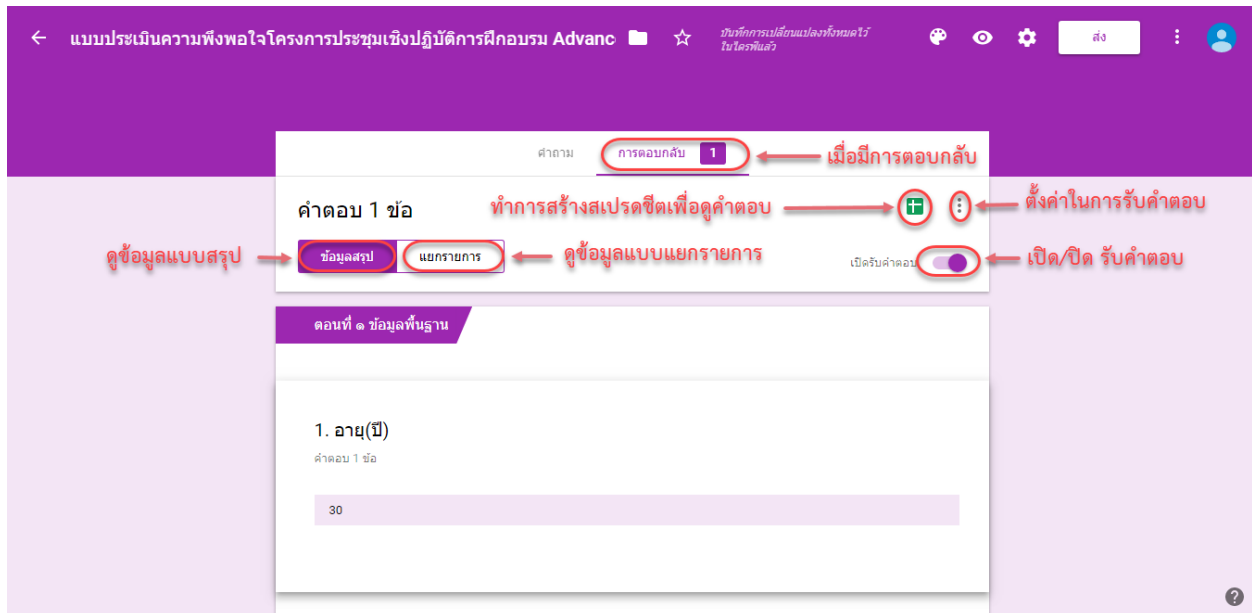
แบบประเมินความพึงพอใจโครงการประชุมเชิงปฏิบัติการฝึกอบรม Advanc

บันทึกการเปลี่ยนแปลงทั้งหมดไว้ในไดรฟ์แล้ว

ส่ง

คำถาม

การตอบกลับ 1

เมื่อมีการตอบกลับ

คำตอบ 1 ข้อ

ทำการสร้างสเปรดชีตเพื่อดูคำตอบ

ตั้งค่าในการรับคำตอบ

ดูข้อมูลแบบสรุป

ข้อมูลสรุป

แยกรายการ

ดูข้อมูลแบบแยกรายการ

เปิดรับคำตอบ

เปิด/ปิด รับคำตอบ

ตอนที่ ๑ ข้อมูลพื้นฐาน

1. อายุ(ปี)

คำตอบ 1 ข้อ

30

?